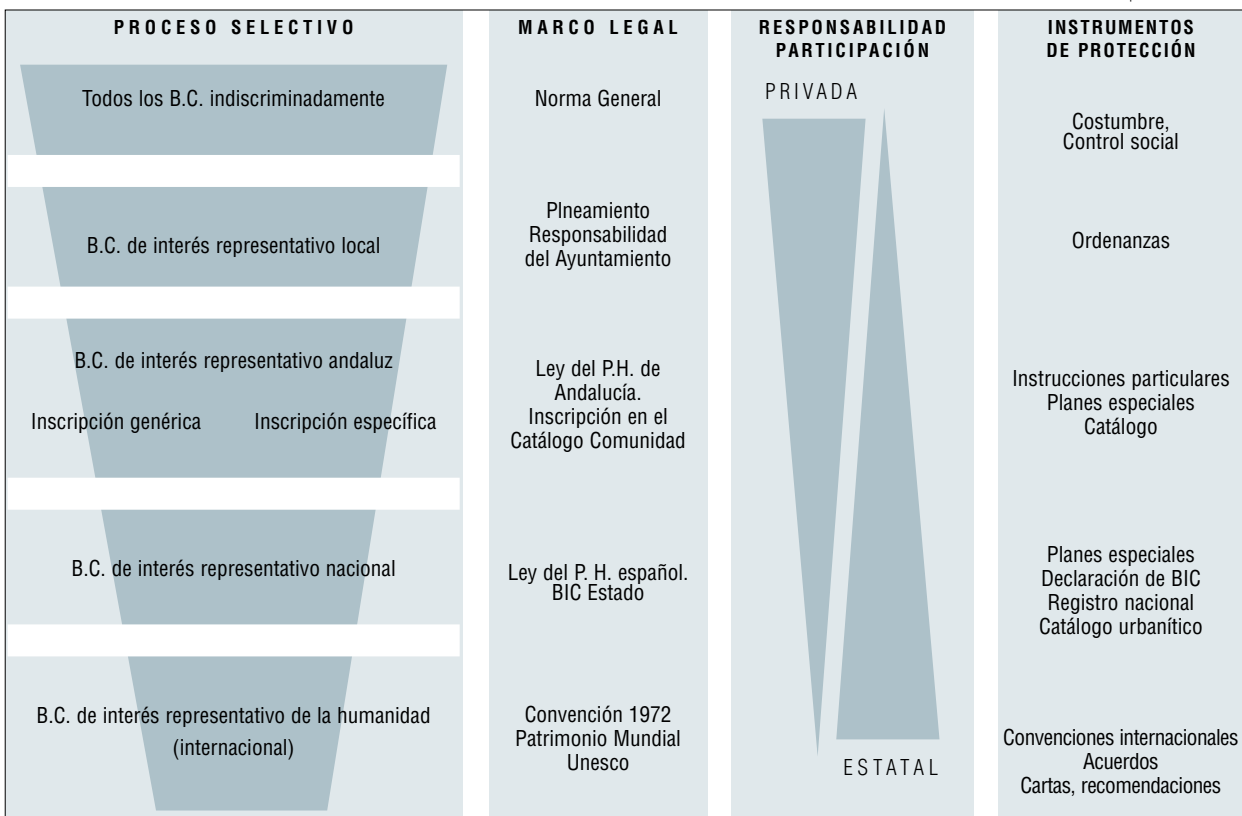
| PROCESO SELECTIVO | MARCO LEGAL | RESPONSABILIDAD PARTICIPACIÓN | INSTRUMENTOS DE PROTECCIÓN |
|---|---|---|---|
| Todos los B.C. indiscriminadamente | Norma General | PRIVADA | Costumbre, Control social |
| B.C. de interés representativo local | Plneamiento Responsabilidad del Ayuntamiento | | Ordenanzas |
| B.C. de interés representativo andaluz<br>Inscripción genérica Inscripción específica | Ley del P.H. de Andalucía. Inscripción en el Catálogo Comunidad | | Instrucciones particulares Planes especiales Catálogo |
| B.C. de interés representativo nacional | Ley del P. H. español. BIC Estado | | Planes especiales Declaración de BIC Registro nacional Catálogo urbanítico |
| B.C. de interés representativo de la humanidad (internacional) | Convención 1972 Patrimonio Mundial Unesco | ESTATAL | Convenciones internacionales Acuerdos Cartas, recomendaciones |